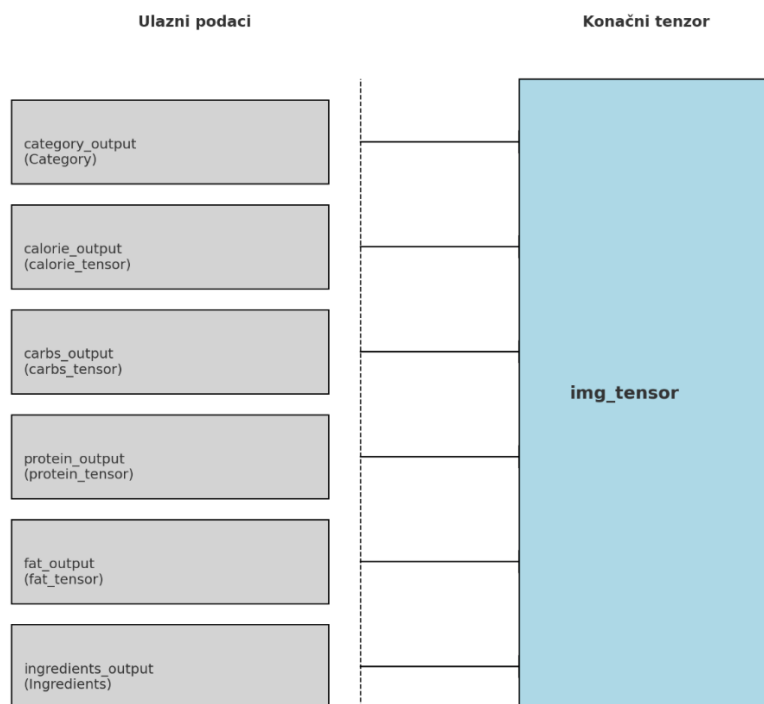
Ulazni podaci

Konačni tenzor

category_output
(Category)

calorie_output
(calorie_tensor)

carbs_output
(carbs_tensor)

protein_output
(protein_tensor)

fat_output
(fat_tensor)

ingredients_output
(Ingredients)

img_tensor